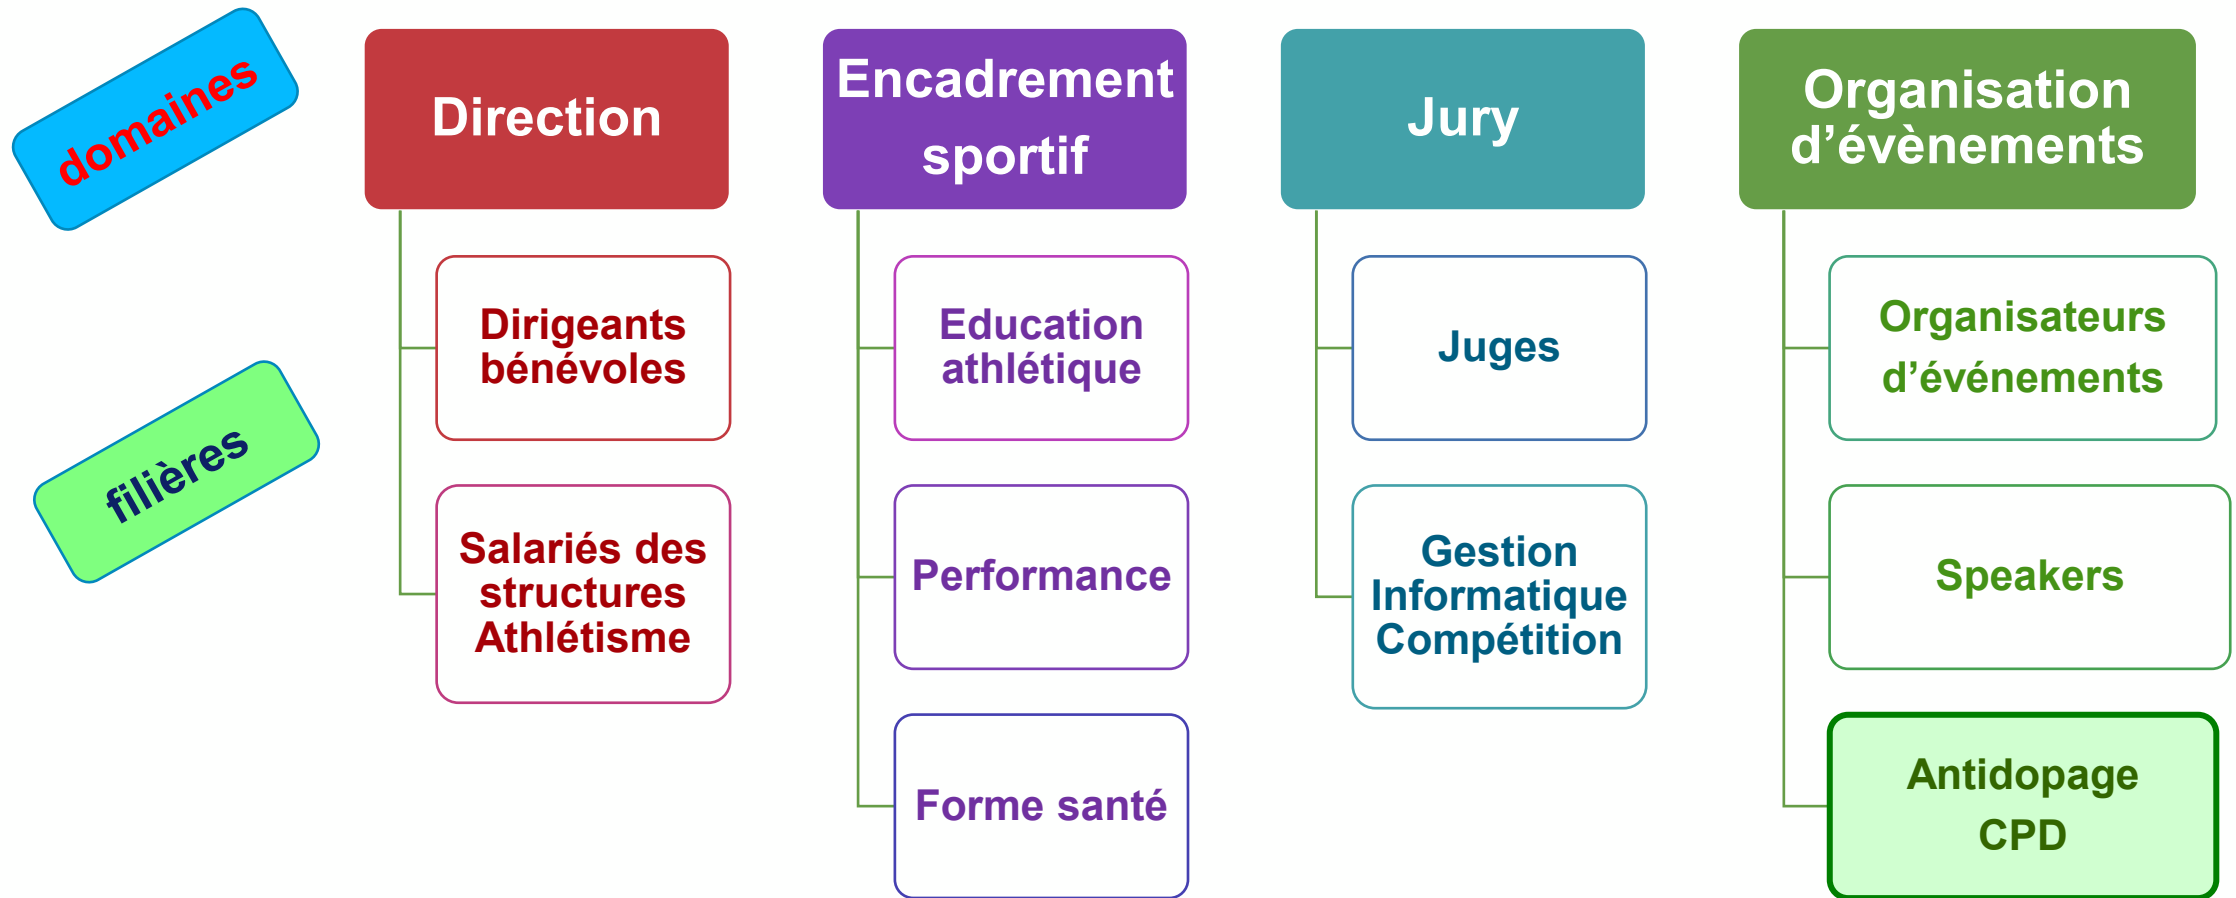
domaines

filières

Direction

Dirigeants bénévoles

Salariés des structures Athlétisme

Encadrement sportif

Education athlétique

Performance

Forme santé

Jury

Juges

Gestion Informatique Compétition

Organisation d’évènements

Organisateurs d’événements

Speakers

Antidopage CPD